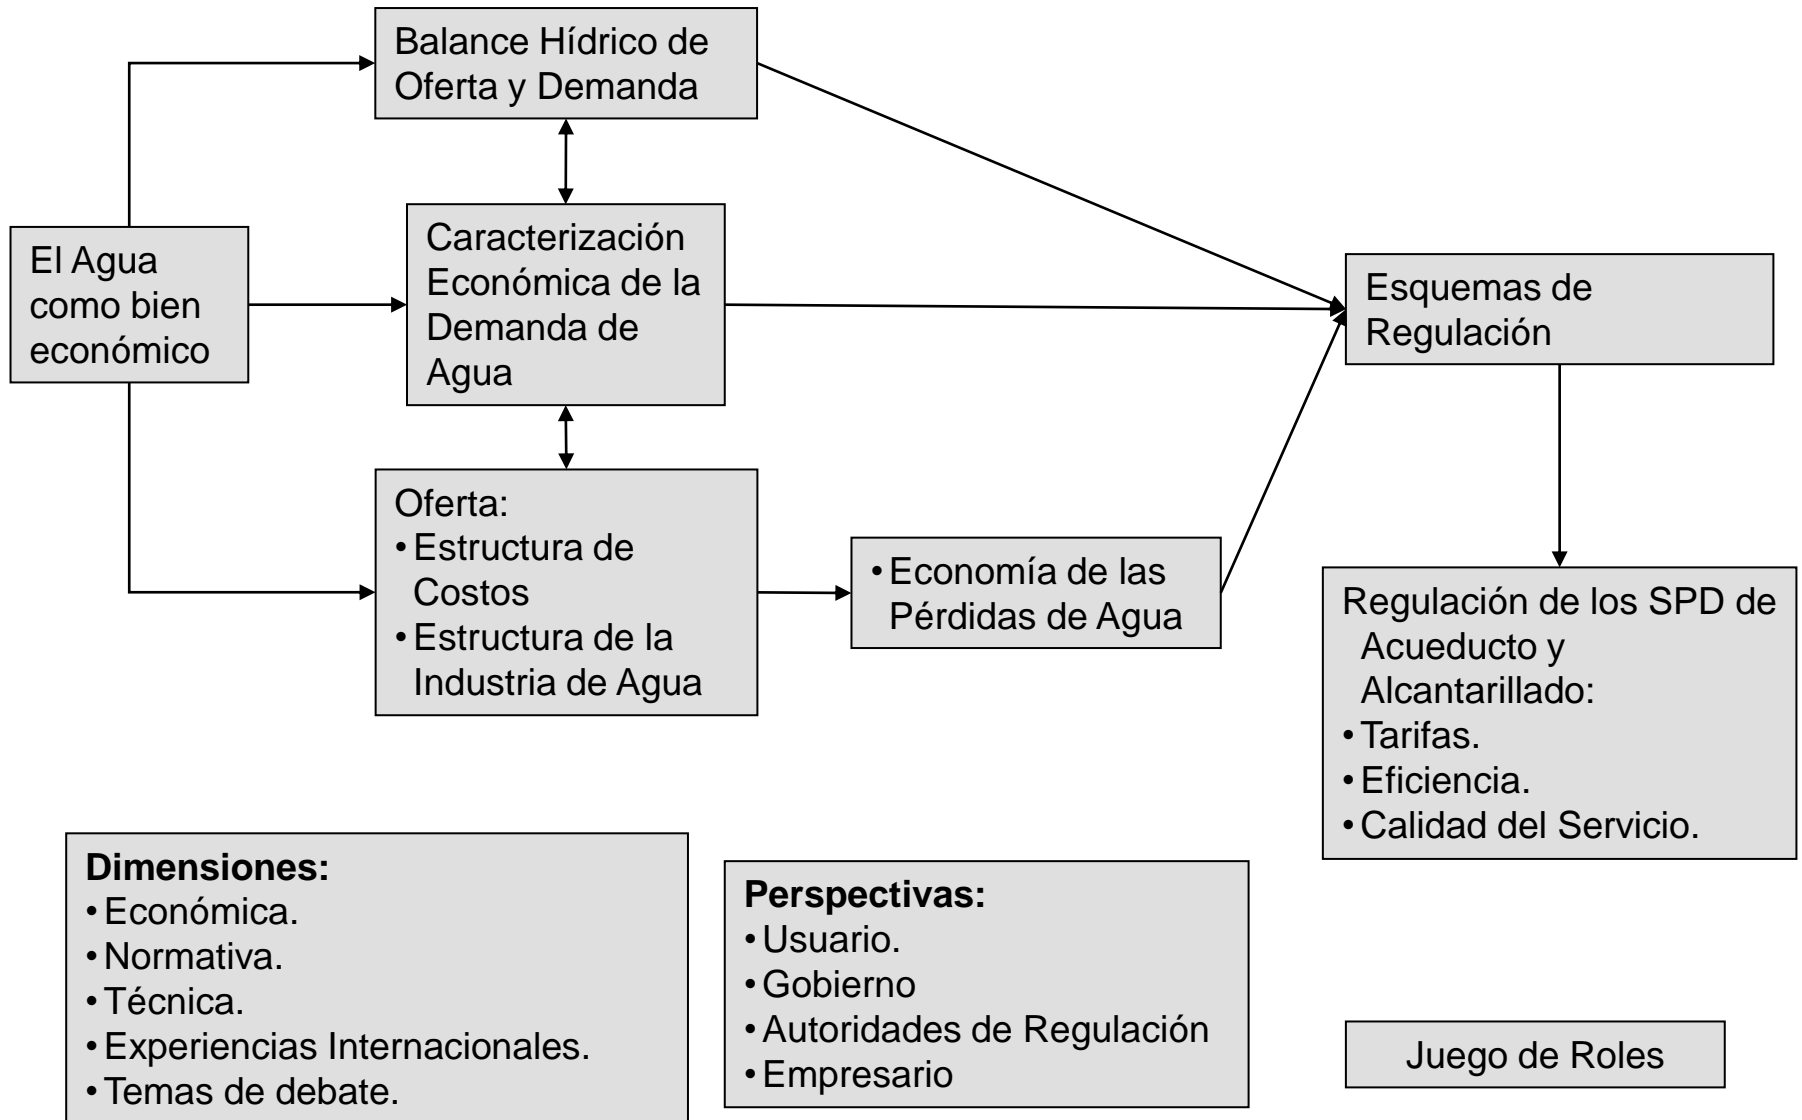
Balance Hídrico de Oferta y Demanda

El Agua como bien económico

Caracterización Económica de la Demanda de Agua

Esquemas de Regulación

Oferta:
• Estructura de Costos
• Estructura de la Industria de Agua

• Economía de las Pérdidas de Agua

Regulación de los SPD de Acueducto y Alcantarillado:
• Tarifas.
• Eficiencia.
• Calidad del Servicio.

**Dimensiones:**
• Económica.
• Normativa.
• Técnica.
• Experiencias Internacionales.
• Temas de debate.

**Perspectivas:**
• Usuario.
• Gobierno
• Autoridades de Regulación
• Empresario

Juego de Roles